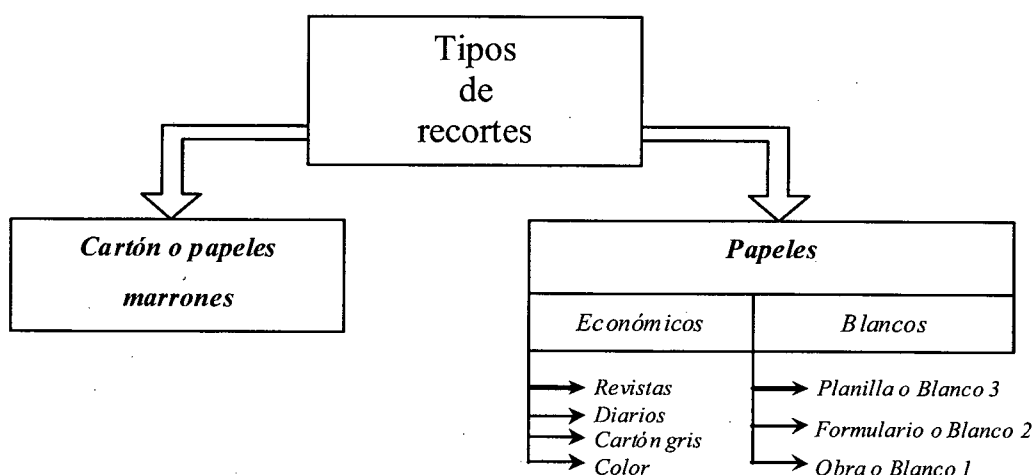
Tipos de recortes

Cartón o papeles marrones

Papeles

| Económicos | Blancos |
|---|---|
| Revistas | Planilla o Blanco 3 |
| Diarios | Formulario o Blanco 2 |
| Cartón gris | Obra o Blanco 1 |
| Color | |